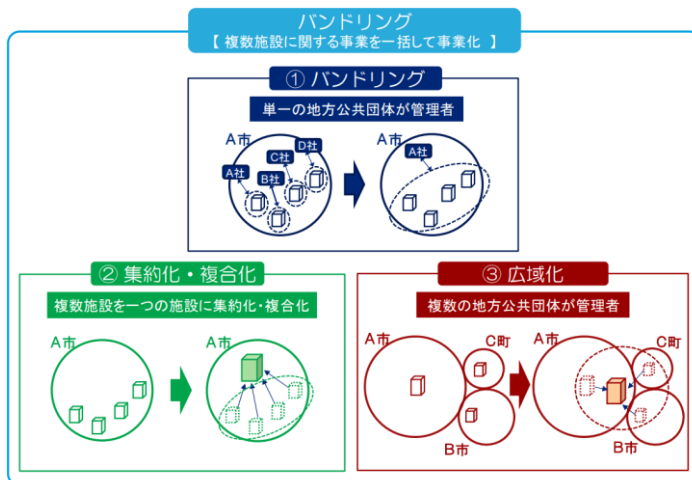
バンドリング
【 複数施設に関する事業を一括して事業化 】

① バンドリング
単一の地方公共団体が管理者
A市
D社
C社
A社
B社
A市
A社

② 集約化・複合化
複数施設を一つの施設に集約化・複合化
A市
A市

③ 広域化
複数の地方公共団体が管理者
A市
C町
B市
A市
C町
B市